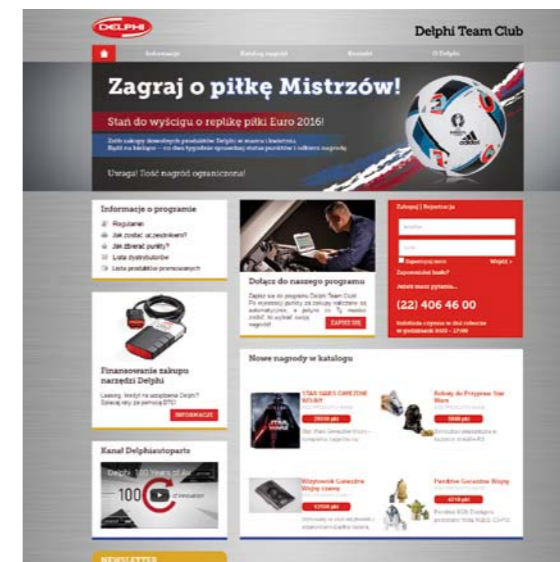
DELPHI

Delphi Team Club

Informacje
Katalog nagród
Kontakt
O Delphi

Zagraj o piłkę Mistrzów!

Stań do wyścigu o replikę piłki Euro 2016!

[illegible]

Uwaga! Ilość nagród ograniczona!

Informacje o programie
Regulamin
Jak zostać uczestnikiem?
Jak zbierać punkty?
Lista dystrybutorów
Lista produktów promocyjnych

Dołącz do naszego programu
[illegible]
ZAPISZ SIĘ

Zaloguj | Rejestracja
Zapamiętaj mnie
Wejdź
Zapomniałeś hasła?
Jeżeli masz pytania...
(22) 406 46 00
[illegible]

Finansowanie zakupu narzędzi Delphi
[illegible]
INFORMACJE

Kanał Delphiautoparts
Delphi: 100 Years of Innovation
100 of Innovation

Nowe nagrody w katalogu
STAR WARS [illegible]
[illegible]
Wkrętarki do Przyprawy Star Wars
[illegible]
Wkrętarki Gwiezdne Wojny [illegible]
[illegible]
Pendrive Gwiezdne Wojny
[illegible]

NEWSLETTER